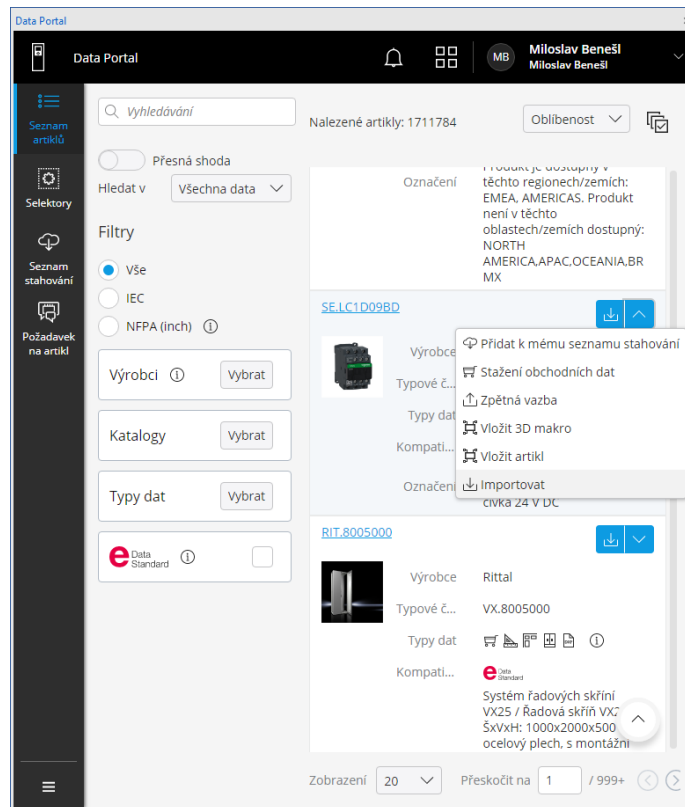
Data Portal

Data Portal

MB Miloslav Benešl
Miloslav Benešl

Seznam artiklů

Selektory

Seznam stahování

Požadavek na artikl

Vyhledávání

Nalezené artikly: 1711784

Oblíbenost

Přesná shoda

Hledat v Všechna data

Filtry

Vše

IEC

NFPA (inch)

Výrobci Vybrat

Katalogy Vybrat

Typy dat Vybrat

Data Standard

Označení Produkt je dostupný v těchto regionech/zemích: EMEA, AMERICAS. Produkt není v těchto oblastech/zemích dostupný: NORTH AMERICA,APAC,OCEANIA,BRMX

SE.LC1D09BD

Výrobce

Typové č...

Typy dat

Kompati...

Označení cívka 24 V DC

Přidat k mému seznamu stahování

Stažení obchodních dat

Zpětná vazba

Vložit 3D makro

Vložit artikl

Importovat

RIT.8005000

Výrobce Rittal

Typové č... VX.8005000

Typy dat

Kompati... Data Standard

Systém řadových skříní VX25 / Řadová skříň VX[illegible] ŠxVxH: 1000x2000x500 ocelový plech, s montážní

Zobrazení 20

Přeskočit na 1 / 999+